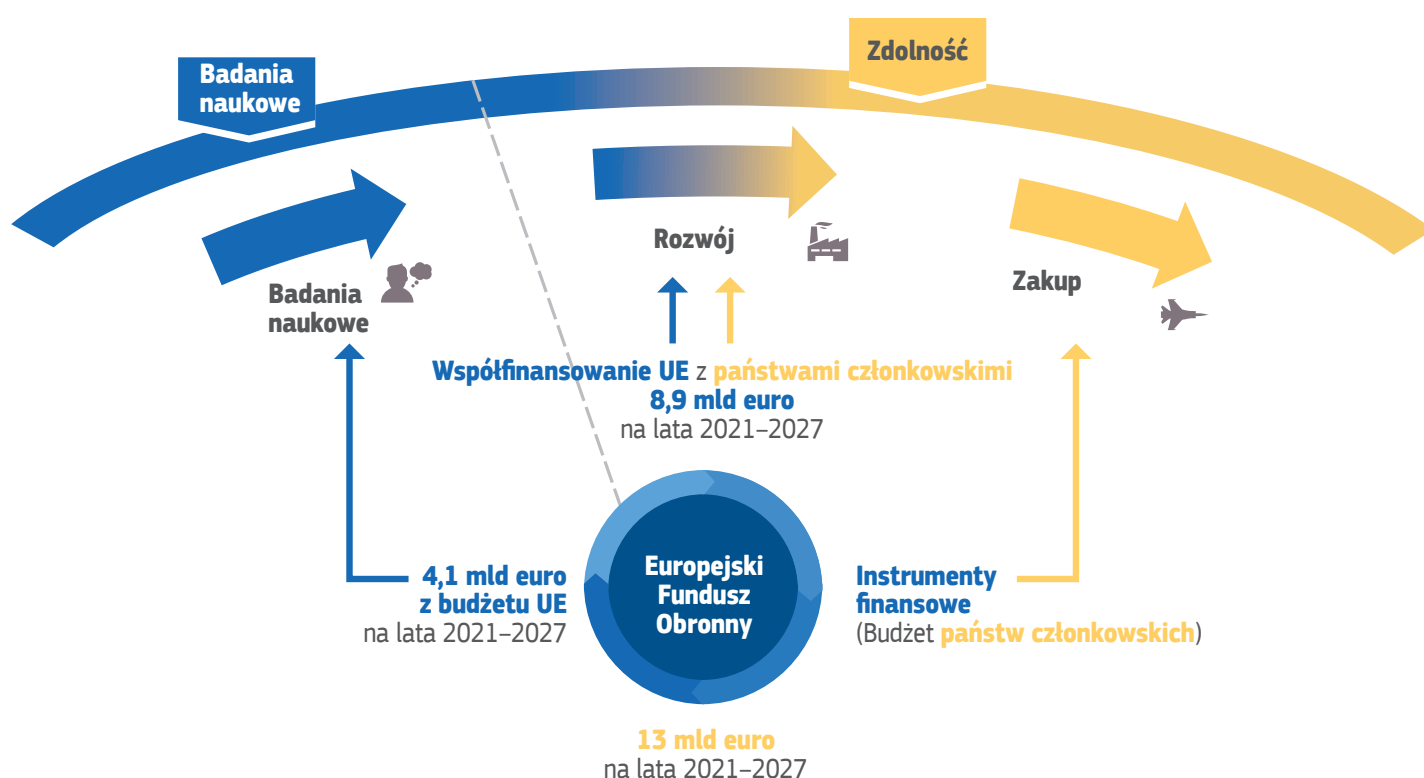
Badania naukowe

Zdolność

Badania naukowe

Rozwój

Zakup

Współfinansowanie UE z państwami członkowskimi
8,9 mld euro
na lata 2021–2027

4,1 mld euro
z budżetu UE
na lata 2021–2027

Europejski Fundusz Obronny

Instrumenty finansowe
(Budżet państw członkowskich)

13 mld euro
na lata 2021–2027